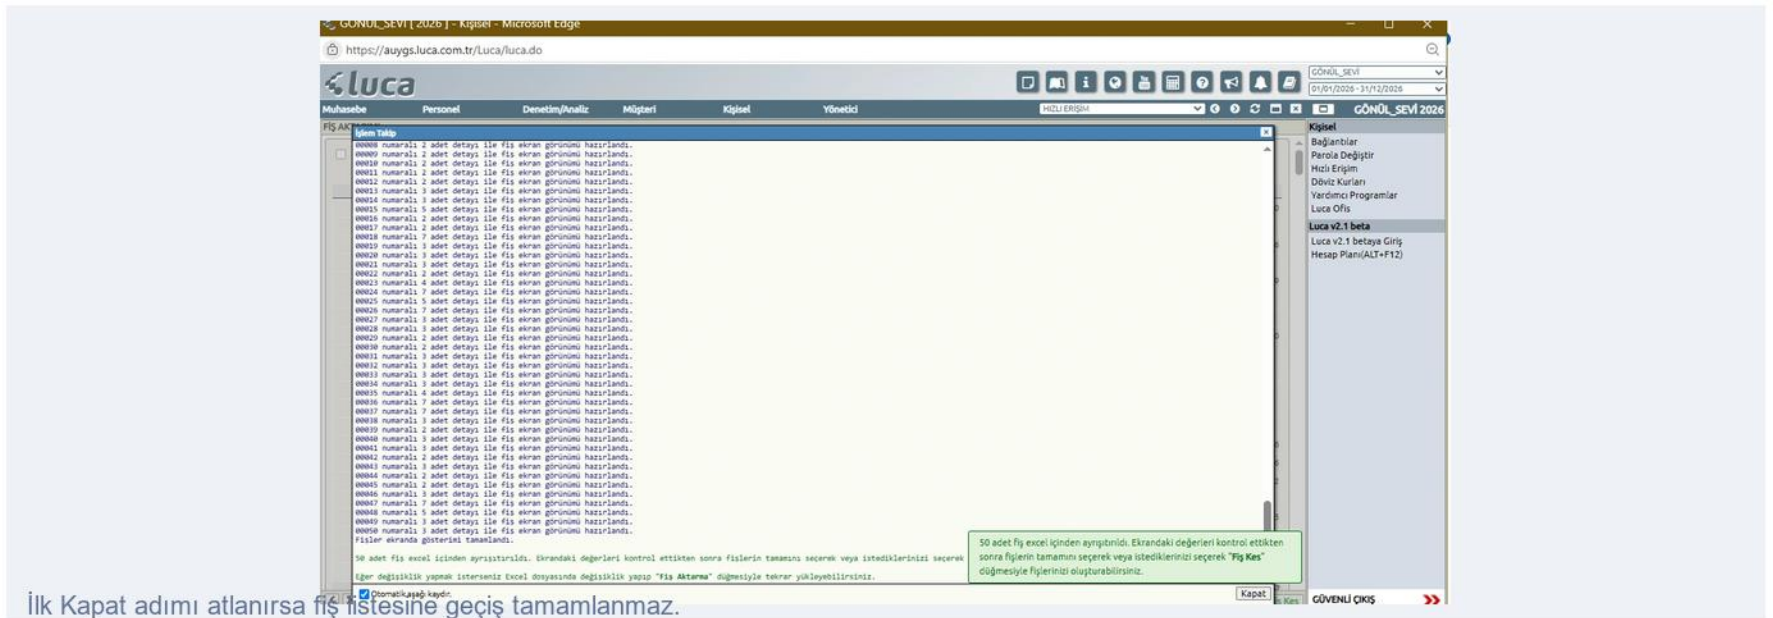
GÖNÜL_SEVİ [ 2026 ] - Kişisel - Microsoft Edge
https://auygs.luca.com.tr/Luca/luca.do
luca
GÖNÜL_SEVİ
01/01/2026 - 31/12/2026
Muhasebe Personel Denetim/Analiz Müşteri Kişisel Yönetici
HIZLI ERİŞİM
GÖNÜL_SEVİ 2026
Fiş Ak
İşlem Takip
00008 numaralı 2 adet detayı ile fiş ekran görünümü hazırlandı.
00009 numaralı 2 adet detayı ile fiş ekran görünümü hazırlandı.
00010 numaralı 2 adet detayı ile fiş ekran görünümü hazırlandı.
00011 numaralı 2 adet detayı ile fiş ekran görünümü hazırlandı.
00012 numaralı 2 adet detayı ile fiş ekran görünümü hazırlandı.
00013 numaralı 3 adet detayı ile fiş ekran görünümü hazırlandı.
00014 numaralı 3 adet detayı ile fiş ekran görünümü hazırlandı.
00015 numaralı 5 adet detayı ile fiş ekran görünümü hazırlandı.
00016 numaralı 2 adet detayı ile fiş ekran görünümü hazırlandı.
00017 numaralı 2 adet detayı ile fiş ekran görünümü hazırlandı.
00018 numaralı 7 adet detayı ile fiş ekran görünümü hazırlandı.
00019 numaralı 3 adet detayı ile fiş ekran görünümü hazırlandı.
00020 numaralı 3 adet detayı ile fiş ekran görünümü hazırlandı.
00021 numaralı 3 adet detayı ile fiş ekran görünümü hazırlandı.
00022 numaralı 2 adet detayı ile fiş ekran görünümü hazırlandı.
00023 numaralı 4 adet detayı ile fiş ekran görünümü hazırlandı.
00024 numaralı 7 adet detayı ile fiş ekran görünümü hazırlandı.
00025 numaralı 5 adet detayı ile fiş ekran görünümü hazırlandı.
00026 numaralı 7 adet detayı ile fiş ekran görünümü hazırlandı.
00027 numaralı 3 adet detayı ile fiş ekran görünümü hazırlandı.
00028 numaralı 3 adet detayı ile fiş ekran görünümü hazırlandı.
00029 numaralı 2 adet detayı ile fiş ekran görünümü hazırlandı.
00030 numaralı 2 adet detayı ile fiş ekran görünümü hazırlandı.
00031 numaralı 3 adet detayı ile fiş ekran görünümü hazırlandı.
00032 numaralı 3 adet detayı ile fiş ekran görünümü hazırlandı.
00033 numaralı 3 adet detayı ile fiş ekran görünümü hazırlandı.
00034 numaralı 3 adet detayı ile fiş ekran görünümü hazırlandı.
00035 numaralı 4 adet detayı ile fiş ekran görünümü hazırlandı.
00036 numaralı 7 adet detayı ile fiş ekran görünümü hazırlandı.
00037 numaralı 7 adet detayı ile fiş ekran görünümü hazırlandı.
00038 numaralı 3 adet detayı ile fiş ekran görünümü hazırlandı.
00039 numaralı 2 adet detayı ile fiş ekran görünümü hazırlandı.
00040 numaralı 3 adet detayı ile fiş ekran görünümü hazırlandı.
00041 numaralı 3 adet detayı ile fiş ekran görünümü hazırlandı.
00042 numaralı 2 adet detayı ile fiş ekran görünümü hazırlandı.
00043 numaralı 3 adet detayı ile fiş ekran görünümü hazırlandı.
00044 numaralı 2 adet detayı ile fiş ekran görünümü hazırlandı.
00045 numaralı 2 adet detayı ile fiş ekran görünümü hazırlandı.
00046 numaralı 3 adet detayı ile fiş ekran görünümü hazırlandı.
00047 numaralı 7 adet detayı ile fiş ekran görünümü hazırlandı.
00048 numaralı 5 adet detayı ile fiş ekran görünümü hazırlandı.
00049 numaralı 3 adet detayı ile fiş ekran görünümü hazırlandı.
00050 numaralı 3 adet detayı ile fiş ekran görünümü hazırlandı.
Fişler ekranda gösterimi tamamlandı.

50 adet fiş excel içinden ayrıştırıldı. Ekrandaki değerleri kontrol ettikten sonra fişlerin tamamını seçerek veya istediklerinizi seçerek

Eğer değişiklik yapmak isterseniz Excel dosyasında değişiklik yapıp "Fiş Aktarma" düğmesiyle tekrar yükleyebilirsiniz.

50 adet fiş excel içinden ayrıştırıldı. Ekrandaki değerleri kontrol ettikten sonra fişlerin tamamını seçerek veya istediklerinizi seçerek "Fiş Kes" düğmesiyle fişlerinizi oluşturabilirsiniz.

Otomatik kaydır
Kapat

Kişisel
Bağlantılar
Parola Değiştir
Hızlı Erişim
Döviz Kurları
Yardımcı Programlar
Luca Ofis
Luca v2.1 beta
Luca v2.1 betaya Giriş
Hesap Planı(ALT+F12)
GÜVENLİ ÇIKIŞ

İlk Kapat adımı atlanırsa fiş listesine geçiş tamamlanmaz.